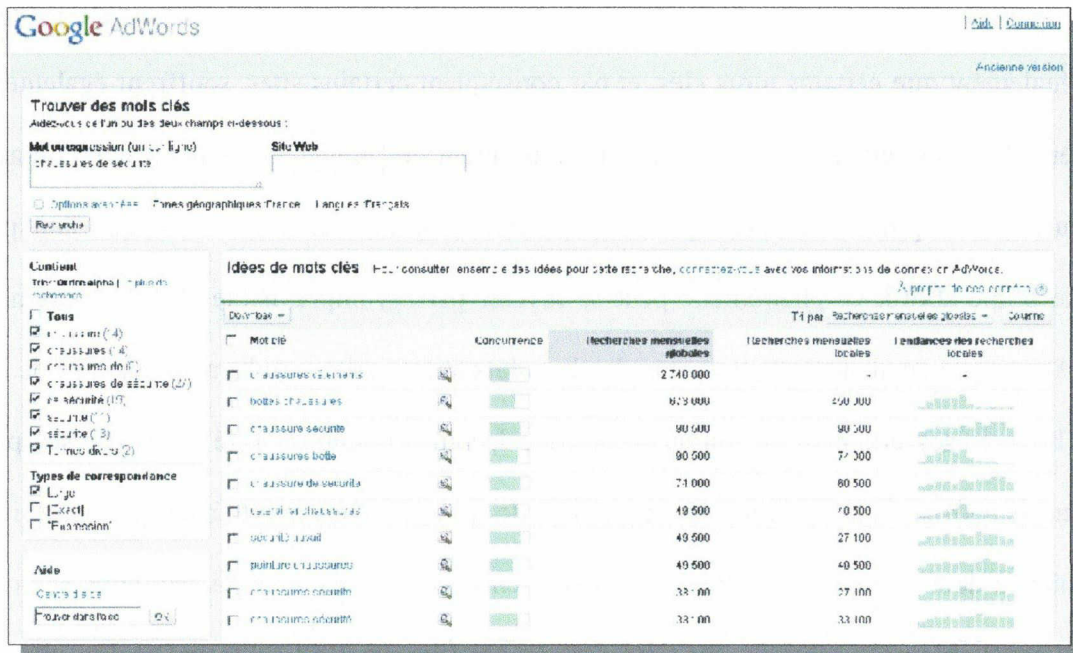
Google AdWords

Aide | Connexion

Ancienne version

Trouver des mots clés
Aidez-vous de l'un ou des deux champs ci-dessous :

Mot ou expression (un par ligne)
chaussures de sécurité

Site Web

Options avancées   Zones géographiques France   Langues Français

Rechercher

Contient
Tri par ordre alpha | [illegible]

Tous
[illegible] (14)
chaussures (14)
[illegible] (6)
chaussures de sécurité (47)
de sécurité (13)
sécurité (11)
sécurité (13)
Termes divers (2)

Types de correspondance
Large
[Exact]
"Expression"

Aide
Centre d'aide
Trouver dans l'aide   OK

Idées de mots clés   Pour consulter l'ensemble des idées pour cette recherche, connectez-vous avec vos informations de connexion AdWords.

À propos de ces données

Download

Trier par Recherches mensuelles globales   Colonnes

| | Mot clé | | Concurrence | Recherches mensuelles globales | Recherches mensuelles locales | Tendances des recherches locales |
|---|---|---|---|---|---|---|
| | chaussures de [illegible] | | | 2 740 000 | - | - |
| | bottes chaussures | | | 673 000 | 450 000 | |
| | chaussure sécurité | | | 90 500 | 90 500 | |
| | chaussures botte | | | 90 500 | 74 000 | |
| | chaussure de securite | | | 74 000 | 60 500 | |
| | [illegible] chaussures | | | 49 500 | 40 500 | |
| | sécurité travail | | | 49 500 | 27 100 | |
| | peinture chaussures | | | 49 500 | 40 500 | |
| | chaussure sécurité | | | 33 100 | 27 100 | |
| | chaussure sécurité | | | 33 100 | 33 100 | |